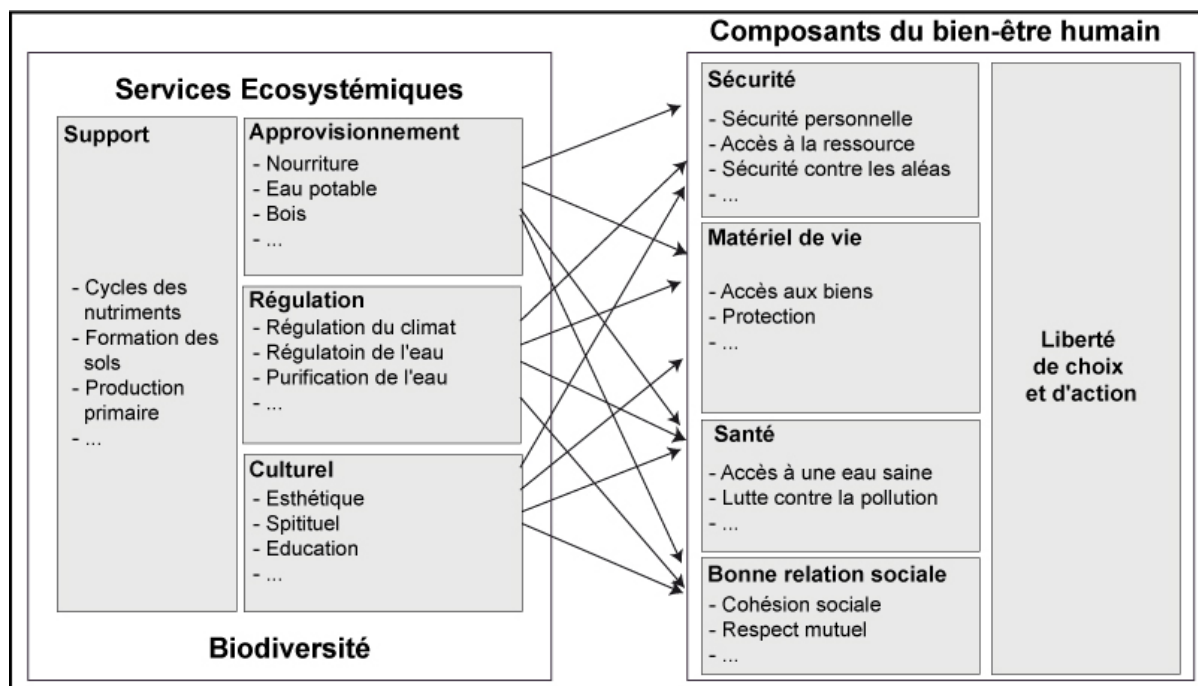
Services Ecosystémiques

Support

- Cycles des nutriments
- Formation des sols
- Production primaire
- ...

Approvisionnement
- Nourriture
- Eau potable
- Bois
- ...

Régulation
- Régulation du climat
- Régulatoin de l'eau
- Purification de l'eau
- ...

Culturel
- Esthétique
- Spitituel
- Education
- ...

Biodiversité

Composants du bien-être humain

Sécurité
- Sécurité personnelle
- Accès à la ressource
- Sécurité contre les aléas
- ...

Matériel de vie
- Accès aux biens
- Protection
- ...

Santé
- Accès à une eau saine
- Lutte contre la pollution
- ...

Bonne relation sociale
- Cohésion sociale
- Respect mutuel
- ...

Liberté de choix et d'action